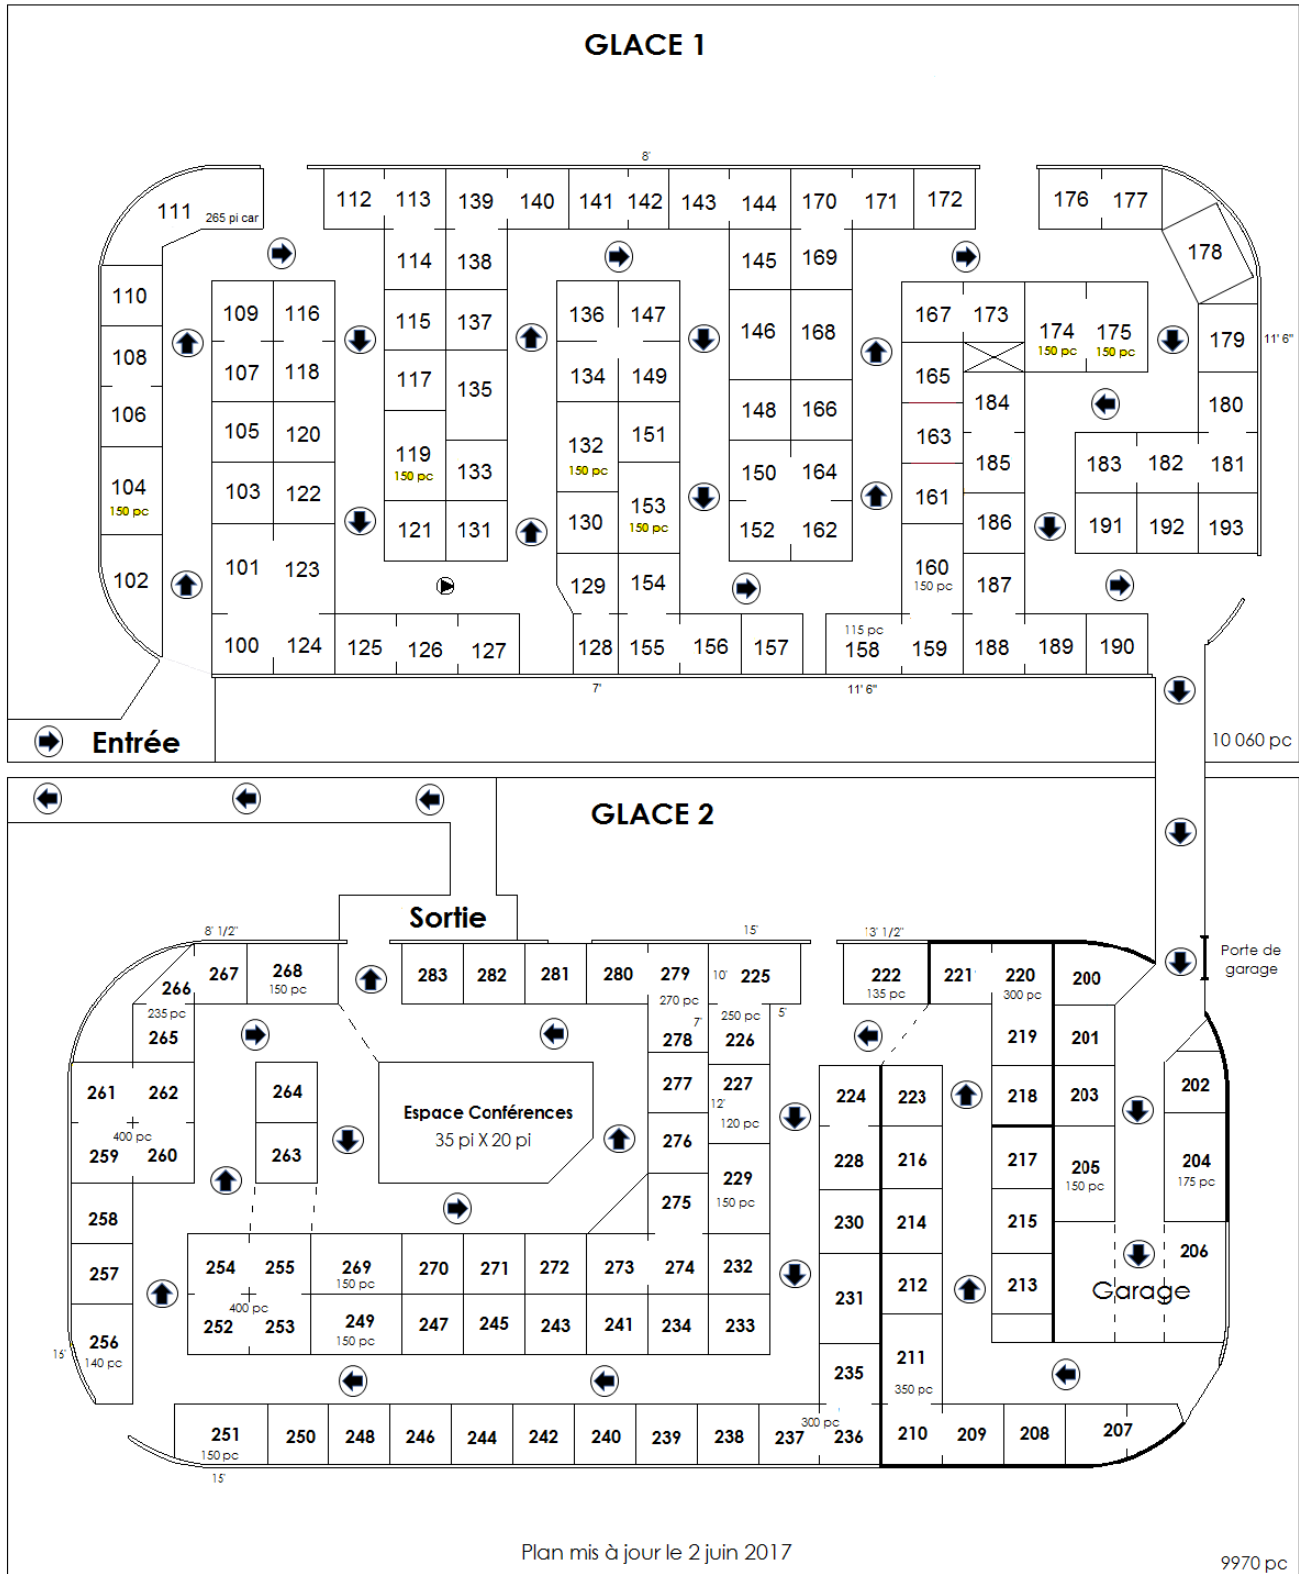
GLACE 1

8'

111 265 pi car

112 113 139 140 141 142 143 144 170 171 172 176 177

178

114 138 145 169

110 109 116 115 137 136 147 146 168 167 173 174 150 pc 175 150 pc 179 11' 6"

108 107 118 117 135 134 149 165

106 105 120 148 166 184 180

119 150 pc 133 132 150 pc 151 163

104 150 pc 103 122 150 164 185 183 182 181

153 150 pc 161

121 131 130 152 162 186 191 192 193

102 101 123 129 154 160 150 pc 187

100 124 125 126 127 128 155 156 157 115 pc 158 159 188 189 190

7' 11' 6"

Entrée

10 060 pc

GLACE 2

Sortie

8' 1/2" 15' 13' 1/2"

267 268 150 pc 283 282 281 280 279 10' 225 222 135 pc 221 220 300 pc 200

266 235 pc 270 pc 250 pc 5'

Porte de garage

265 7' 278 226 219 201

261 262 264 277 227 224 223 218 203 202

400 pc 12' Espace Conférences 35 pi X 20 pi

259 260 263 276 120 pc 228 216 217 205 150 pc 204 175 pc

229 150 pc

258 275 230 214 215

257 254 255 269 150 pc 270 271 272 273 274 232 231 212 213 206

400 pc Garage

252 253 249 150 pc 247 245 243 241 234 233

15' 256 140 pc

235 211 350 pc

251 150 pc 250 248 246 244 242 240 239 238 237 300 pc 236 210 209 208 207

15'

Plan mis à jour le 2 juin 2017

9970 pc